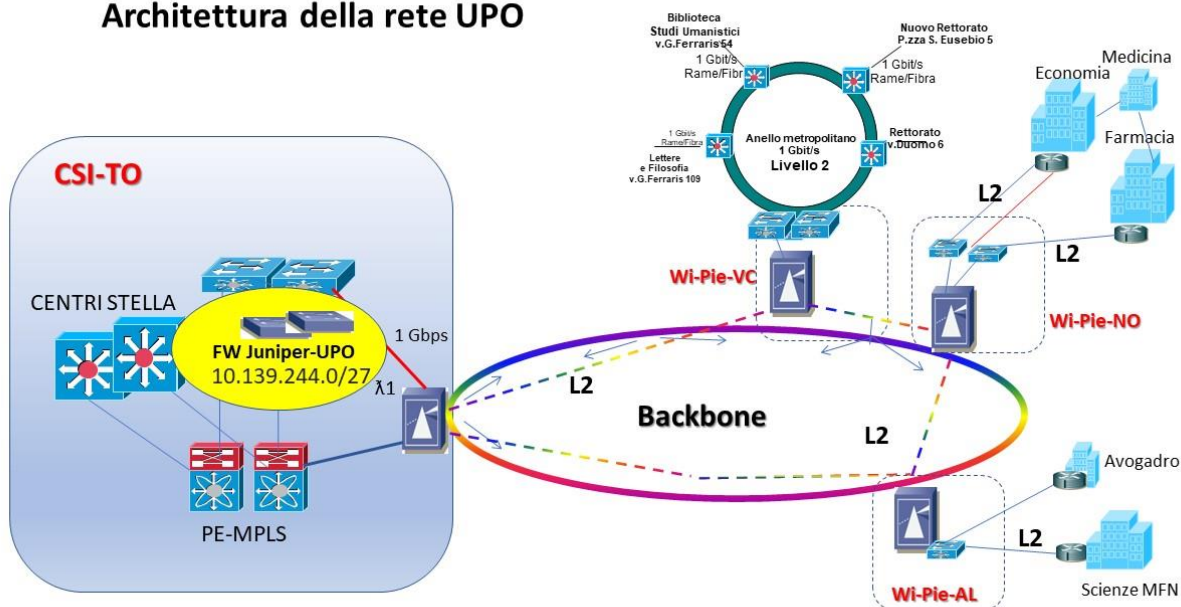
Architettura della rete UPO

Biblioteca
Studi Umanistici
v.G.Ferraris 54

1 Gbit/s
Rame/Fibra

Nuovo Rettorato
P.zza S. Eusebio 5

1 Gbit/s
Rame/Fibra

1 Gbit/s
Rame/Fibra

Lettere
e Filosofia
v.G.Ferraris 109

Anello metropolitano
1 Gbit/s
Livello 2

Rettorato
v.Duomo 6

Economia

Medicina

Farmacia

CSI-TO

CENTRI STELLA

FW Juniper-UPO
10.139.244.0/27

1 Gbps

λ1

PE-MPLS

Wi-Pie-VC

L2

L2

Wi-Pie-NO

L2

Backbone

L2

Avogadro

L2

Wi-Pie-AL

Scienze MFN